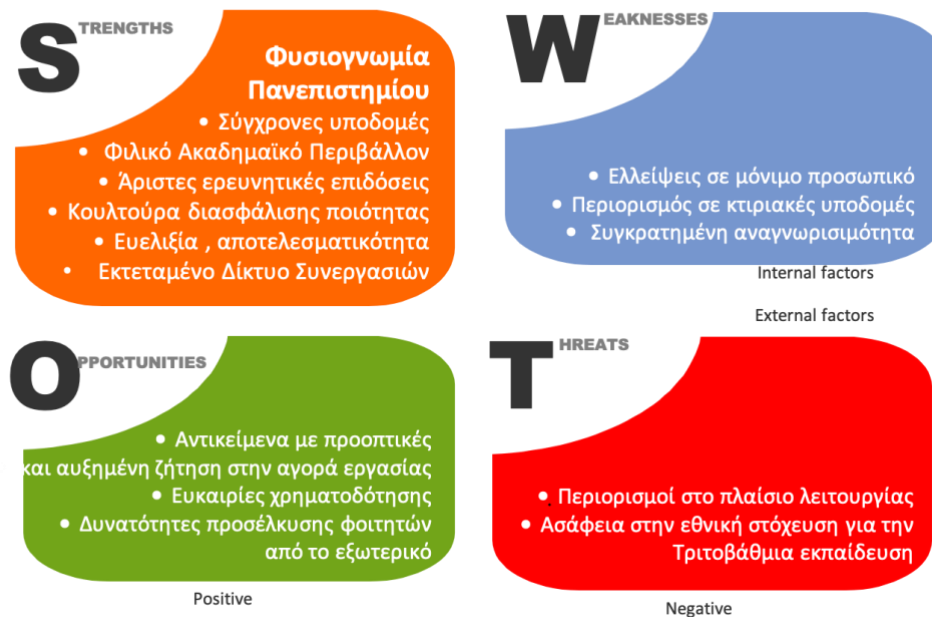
STRENGTHS

Φυσιογνωμία Πανεπιστημίου

• Σύγχρονες υποδομές
• Φιλικό Ακαδημαϊκό Περιβάλλον
• Άριστες ερευνητικές επιδόσεις
• Κουλτούρα διασφάλισης ποιότητας
• Ευελιξία , αποτελεσματικότητα
• Εκτεταμένο Δίκτυο Συνεργασιών

WEAKNESSES

• Ελλείψεις σε μόνιμο προσωπικό
• Περιορισμός σε κτιριακές υποδομές
• Συγκρατημένη αναγνωρισιμότητα

Internal factors

External factors

OPPORTUNITIES

• Αντικείμενα με προοπτικές και αυξημένη ζήτηση στην αγορά εργασίας
• Ευκαιρίες χρηματοδότησης
• Δυνατότητες προσέλκυσης φοιτητών από το εξωτερικό

THREATS

• Περιορισμοί στο πλαίσιο λειτουργίας
• Ασάφεια στην εθνική στόχευση για την Τριτοβάθμια εκπαίδευση

Positive

Negative